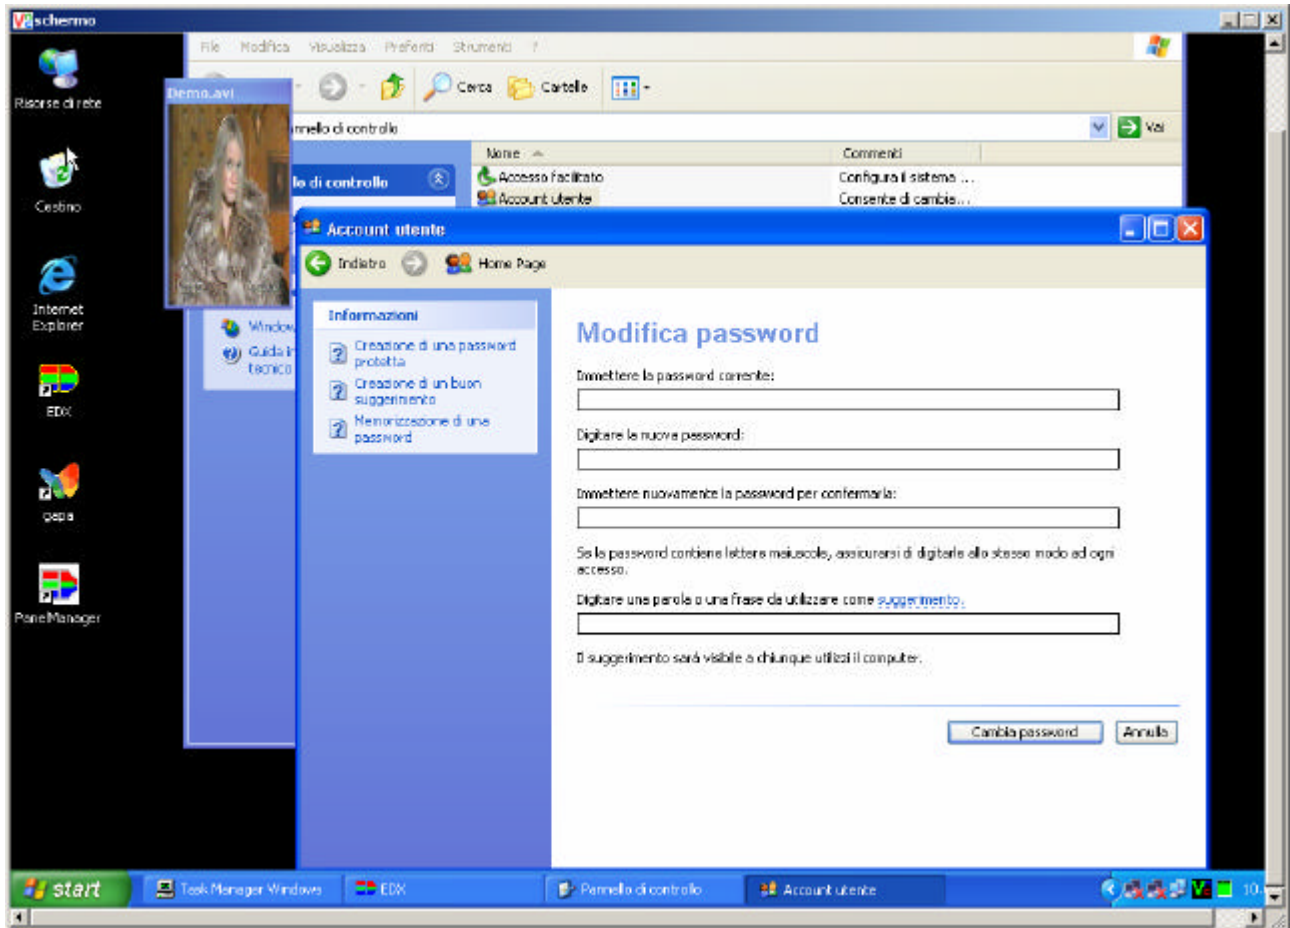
schermo

File Modifica Visualizza Preferiti Strumenti ?

Cerca Cartelle

nnello di controllo

Vai

Nome

Commenti

Accesso facilitato

Configura il sistema ...

Account utente

Consente di cambia...

lo di controllo

Demo.avi

Risorse di rete

Cestino

Internet Explorer

EDX

qepa

PanelManager

Window

Guida tecnico

Account utente

Indietro

Home Page

Informazioni

Creazione di una password protetta

Creazione di un buon suggerimento

Memorizzazione di una password

Modifica password

Immettere la password corrente:

Digitare la nuova password:

Immettere nuovamente la password per confermarla:

Se la password contiene lettere maiuscole, assicurarsi di digitarle allo stesso modo ad ogni accesso.

Digitare una parola o una frase da utilizzare come suggerimento.

Il suggerimento sarà visibile a chiunque utilizzi il computer.

Cambia password

Annulla

start

Task Manager Windows

EDX

Pannello di controllo

Account utente

10.